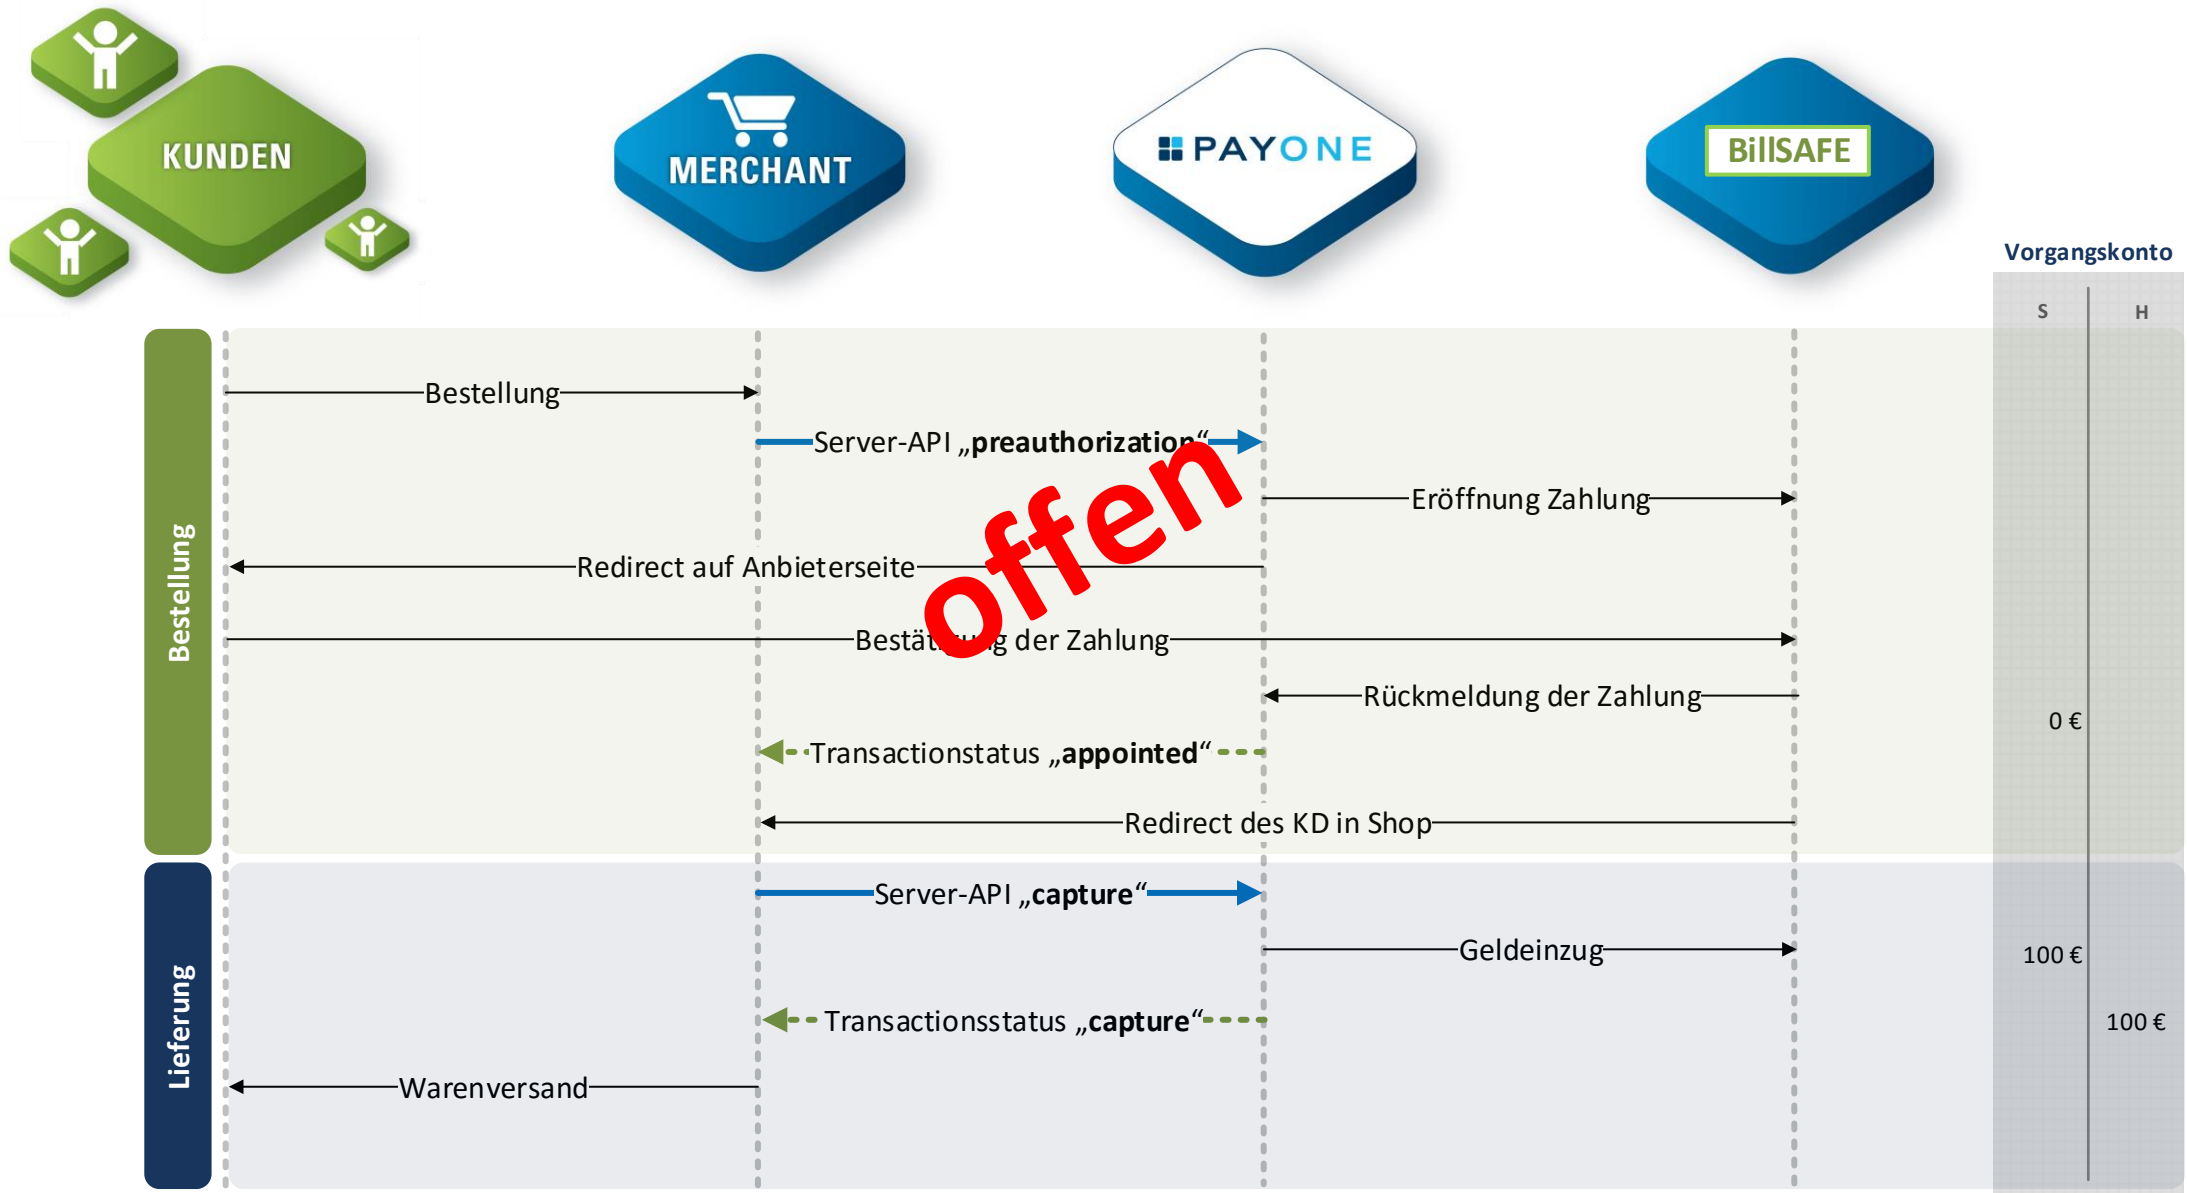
KUNDEN

MERCHANT

PAYONE

BillSAFE

Vorgangskonto

S H

Bestellung

Bestellung

Server-API „**preauthorization**“

offen

Eröffnung Zahlung

Redirect auf Anbieterseite

Bestät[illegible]g der Zahlung

Rückmeldung der Zahlung

0 €

Transactionstatus „**appointed**“

Redirect des KD in Shop

Lieferung

Server-API „**capture**“

Geldeinzug

100 €

Transactionsstatus „**capture**“

100 €

Warenversand